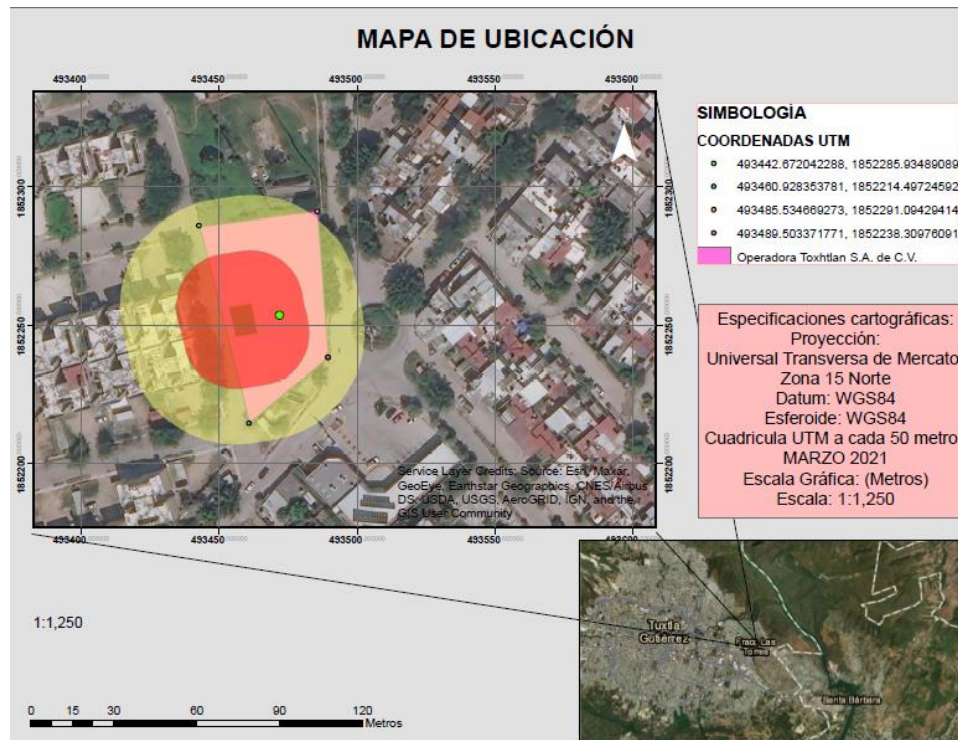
MAPA DE UBICACIÓN

493400 493450 493500 493550 493600

1852300

1852250

1852200

1852300

1852250

1852200

SIMBOLOGÍA

COORDENADAS UTM

493442.672042288, 1852285.93489089

493460.928353781, 1852214.49724592

493485.534669273, 1852291.09429414

493489.503371771, 1852238.30976091

Operadora Toxhtlan S.A. de C.V.

Especificaciones cartográficas:
Proyección:
Universal Transversa de Mercato
Zona 15 Norte
Datum: WGS84
Esferoide: WGS84
Cuadricula UTM a cada 50 metro
MARZO 2021
Escala Gráfica: (Metros)
Escala: 1:1,250

Service Layer Credits: Source: Esri, Maxar, GeoEye, Earthstar Geographics, CNES/Airbus DS, USDA, USGS, AeroGRID, IGN, and the GIS User Community

493400 493450 493500 493550 493600

1:1,250

Tuxtla Gutiérrez

Fracc. Las Torres

Santa Bárbara

0 15 30 60 90 120
Metros